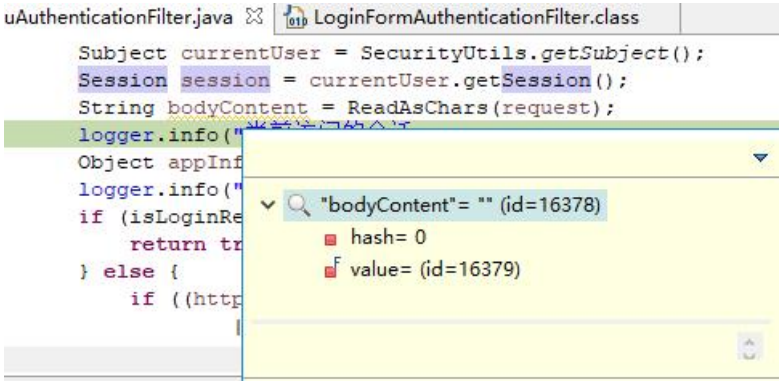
uAuthenticationFilter.java ☒ LoginFormAuthenticationFilter.class

Subject currentUser = SecurityUtils.getSubject();
Session session = currentUser.getSession();
String bodyContent = ReadAsChars(request);
logger.info("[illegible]
Object appInf
logger.info("
if (isLoginRe
    return tr
} else {
    if ((http

"bodyContent"= "" (id=16378)
hash= 0
value= (id=16379)